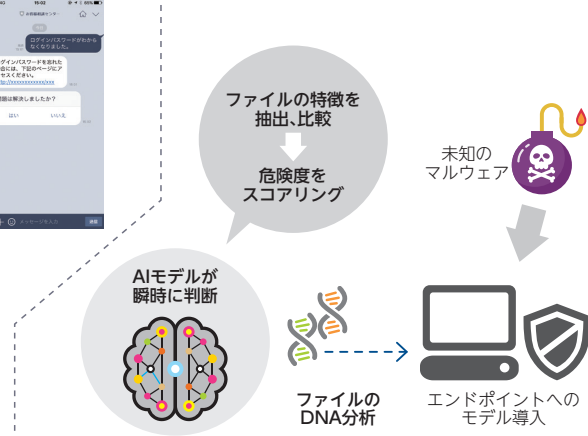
ログインパスワードがわからなくなりました。

ログインパスワードを忘れた場合には、下記のページにアクセスください。
http://xxxxxxxxxxxxx/xxx

問題は解決しましたか?

はい

いいえ

メッセージを入力

送信

ファイルの特徴を抽出、比較

危険度をスコアリング

未知のマルウェア

AIモデルが瞬時に判断

ファイルのDNA分析

エンドポイントへのモデル導入